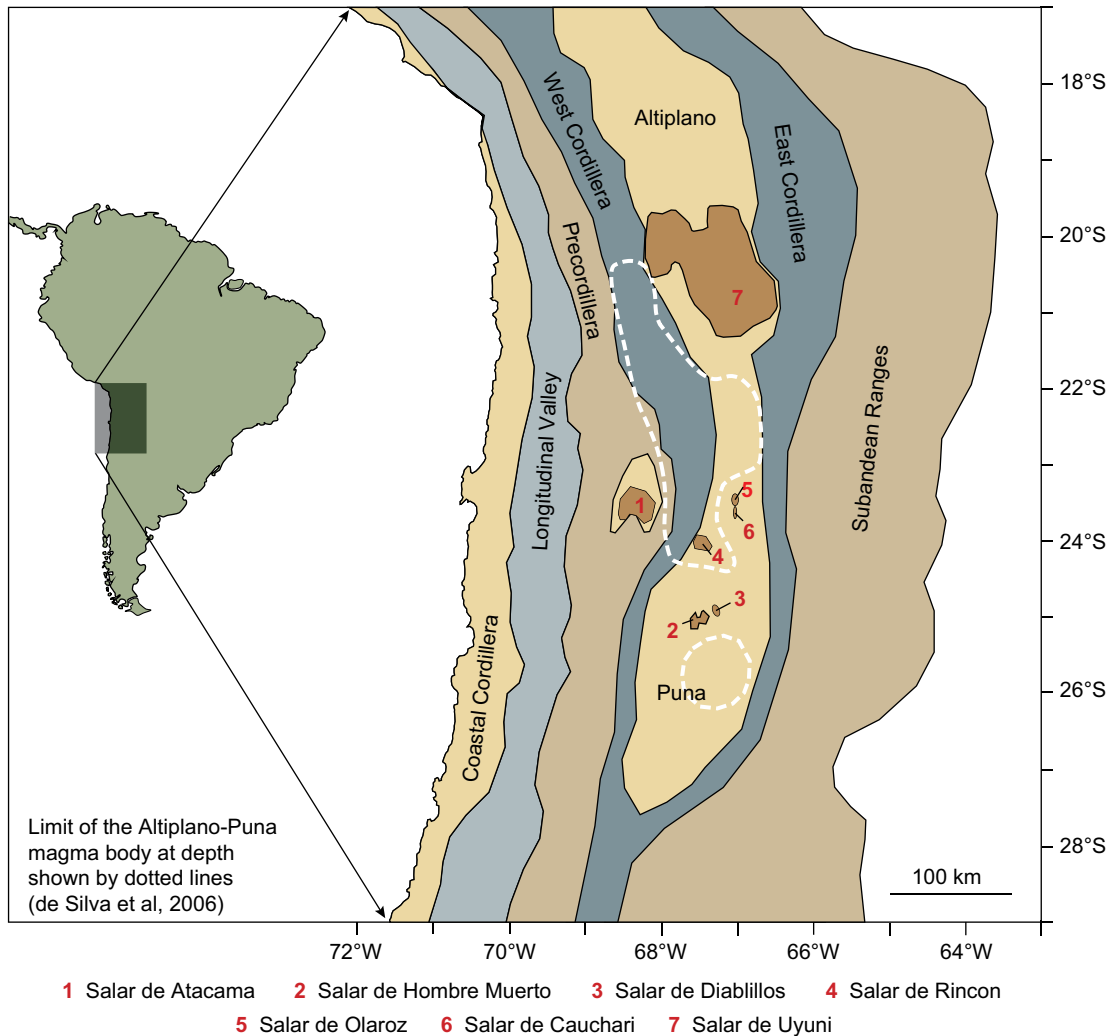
18°S
20°S
22°S
24°S
26°S
28°S

West Cordillera
Altiplano
East Cordillera
Precordillera
7
Subandean Ranges
Longitudinal Valley
1
5
6
4
3
2
Coastal Cordillera
Puna

Limit of the Altiplano-Puna magma body at depth shown by dotted lines (de Silva et al, 2006)

100 km

72°W 70°W 68°W 66°W 64°W

1 Salar de Atacama 2 Salar de Hombre Muerto 3 Salar de Diablillos 4 Salar de Rincon
5 Salar de Olaroz 6 Salar de Cauchari 7 Salar de Uyuni